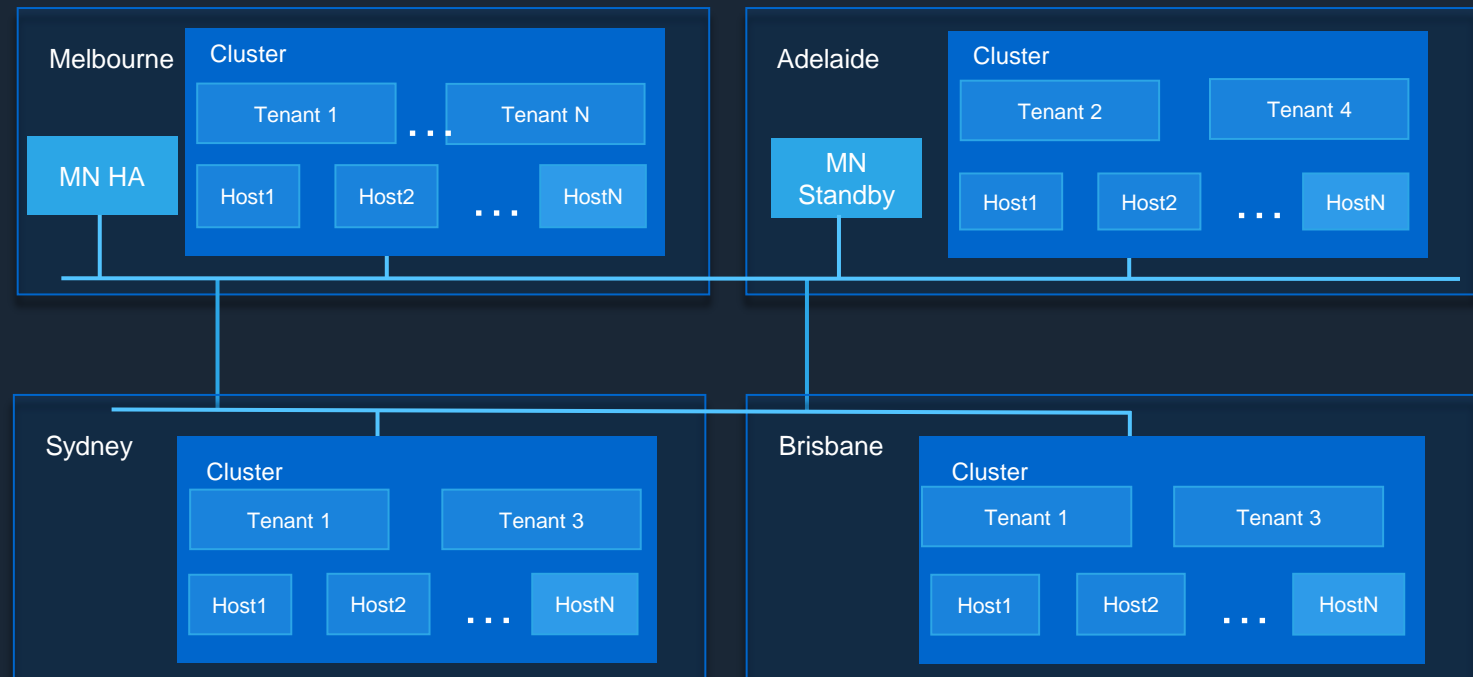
Melbourne

Cluster

Tenant 1

. . .

Tenant N

MN HA

Host1

Host2

. . .

HostN

Adelaide

Cluster

Tenant 2

Tenant 4

MN Standby

Host1

Host2

. . .

HostN

Sydney

Cluster

Tenant 1

Tenant 3

Host1

Host2

. . .

HostN

Brisbane

Cluster

Tenant 1

Tenant 3

Host1

Host2

. . .

HostN